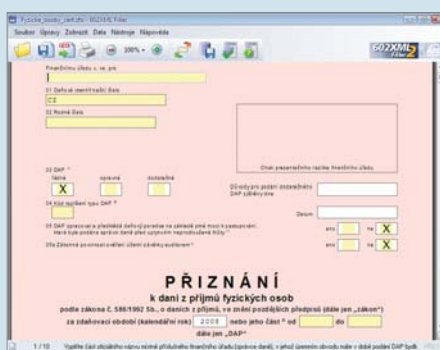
Fyzické_osoby_zdrave - 602XML Filler

Soubor Úpravy Zobrazit Data Nástroje Nápověda

602XML Filler

Finančnímu úřadu v, ve, pro

01 Daňové identifikační číslo

CZ

02 Rodné číslo

Otisk prezenčního razítka finančního úřadu

03 DAP *

řádné

opravné

dodatečné

X

Důvody pro podání dodatečného DAP zjištěny dne

04 Kód rozlišení typu DAP *

Datum

05 DAP zpracoval a předkládá daňový poradce na základě plné moci k zastupování, která byla podána správci daně před uplynutím neprodloužené lhůty *

ano

ne

X

05a Zákonná povinnost ověření účetní závěrky auditorem *

ano

ne

X

PŘIZNÁNÍ

k dani z příjmů fyzických osob

podle zákona č. 586/1992 Sb., o daních z příjmů, ve znění pozdějších předpisů (dále jen „zákon")

za zdaňovací období (kalendářní rok) 2008 nebo jeho část * od do

dále jen „DAP"

1 / 10 Vyplňte část oficiálního názvu místně příslušného finančního úřadu (správce daně), v jehož územním obvodu máte v době podání DAP bydliš